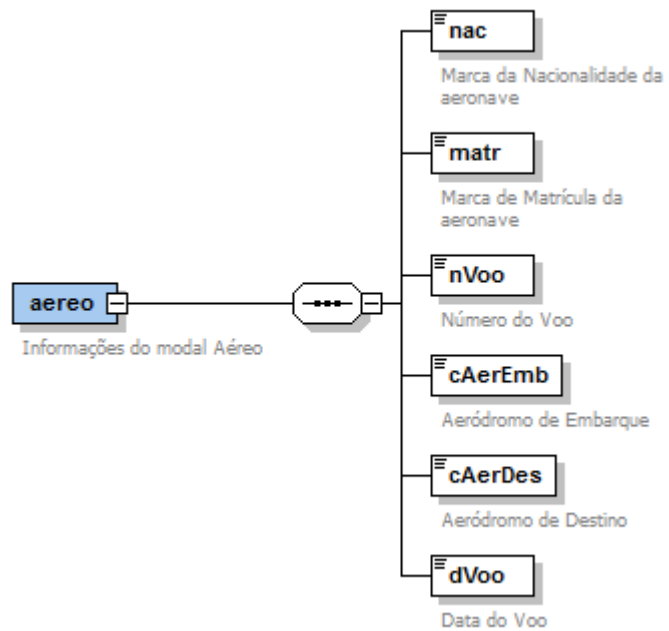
aereo

Informações do modal Aéreo

nac

Marca da Nacionalidade da aeronave

matr

Marca de Matrícula da aeronave

nVoo

Número do Voo

cAerEmb

Aeródromo de Embarque

cAerDes

Aeródromo de Destino

dVoo

Data do Voo